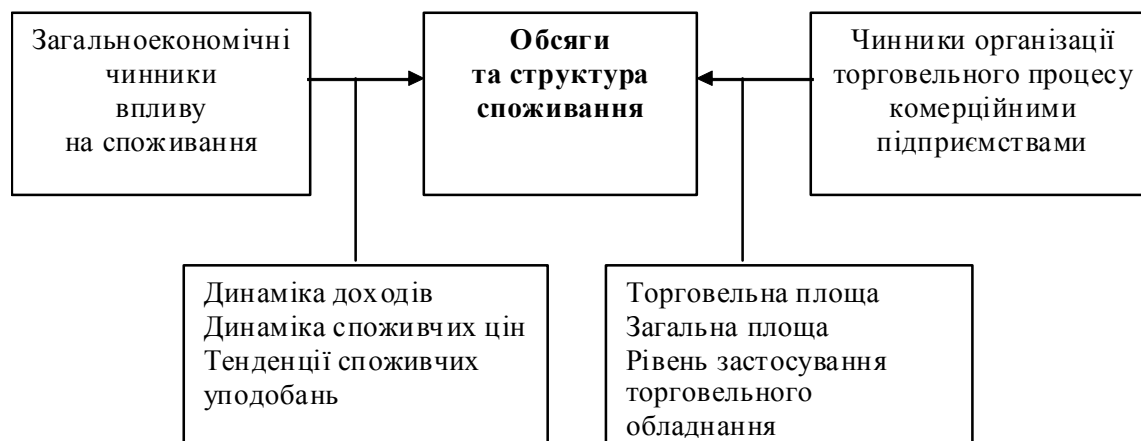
Загальноекономічні чинники впливу на споживання

Обсяги та структура споживання

Чинники організації торговельного процесу комерційними підприємствами

Динаміка доходів
Динаміка споживчих цін
Тенденції споживчих уподобань

Торговельна площа
Загальна площа
Рівень застосування торговельного обладнання